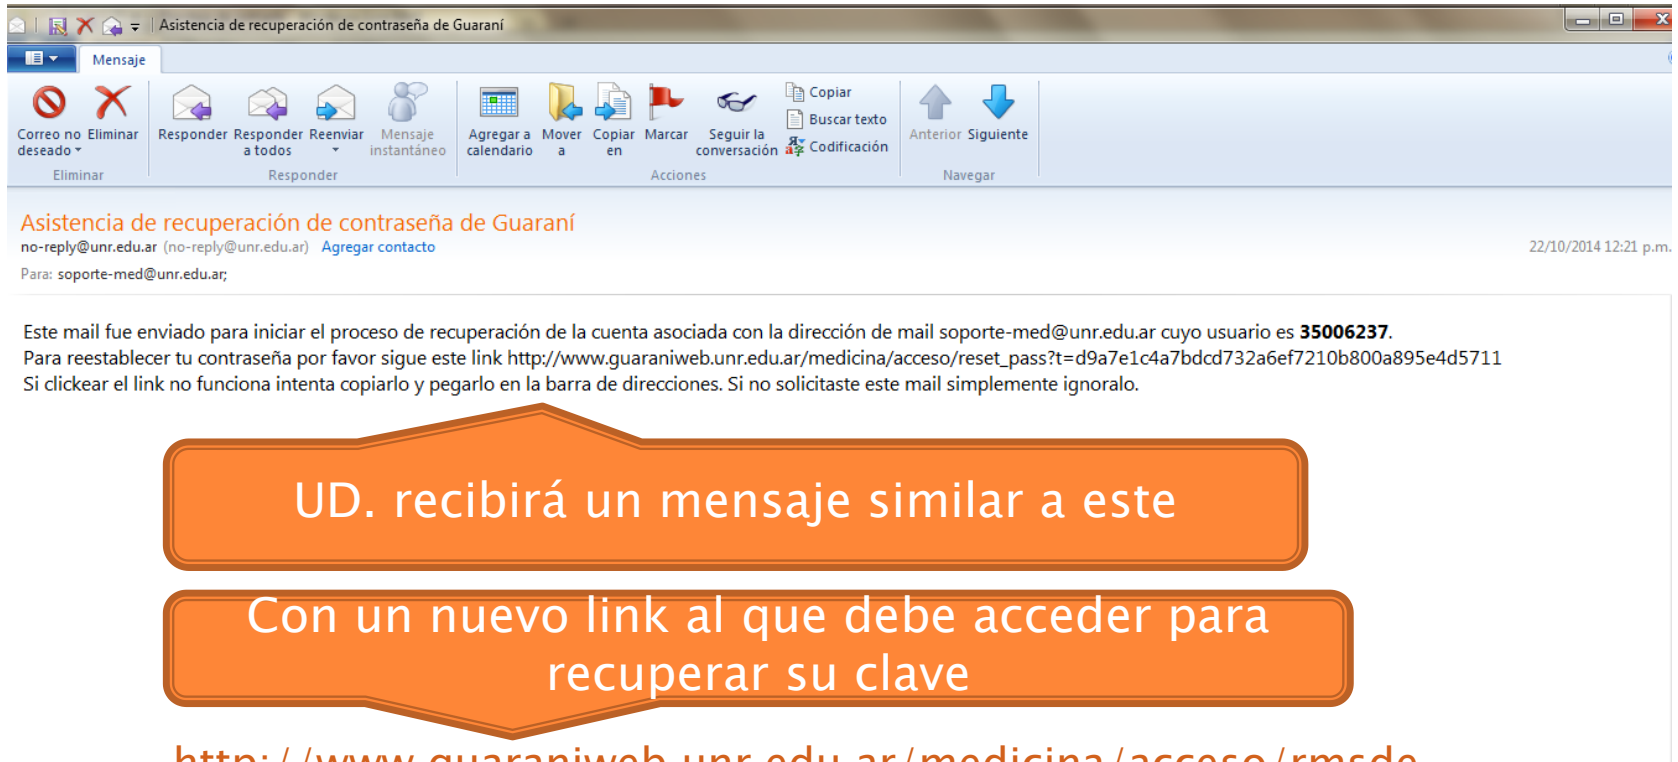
Asistencia de recuperación de contraseña de Guaraní

Mensaje

Correo no deseado Eliminar
Eliminar

Responder Responder a todos Reenviar Mensaje instantáneo
Responder

Agregar a calendario Mover a Copiar en Marcar Seguir la conversación Copiar Buscar texto Codificación
Acciones

Anterior Siguiente
Navegar

Asistencia de recuperación de contraseña de Guaraní
no-reply@unr.edu.ar (no-reply@unr.edu.ar) Agregar contacto
22/10/2014 12:21 p.m.
Para: soporte-med@unr.edu.ar;

Este mail fue enviado para iniciar el proceso de recuperación de la cuenta asociada con la dirección de mail soporte-med@unr.edu.ar cuyo usuario es **35006237**.
Para reestablecer tu contraseña por favor sigue este link http://www.guaraniweb.unr.edu.ar/medicina/acceso/reset_pass?t=d9a7e1c4a7bdcd732a6ef7210b800a895e4d5711
Si clickear el link no funciona intenta copiarlo y pegarlo en la barra de direcciones. Si no solicitaste este mail simplemente ignoralo.

UD. recibirá un mensaje similar a este

Con un nuevo link al que debe acceder para recuperar su clave

http://www.guaraniweb.unr.edu.ar/medicina/acceso/rmsde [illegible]